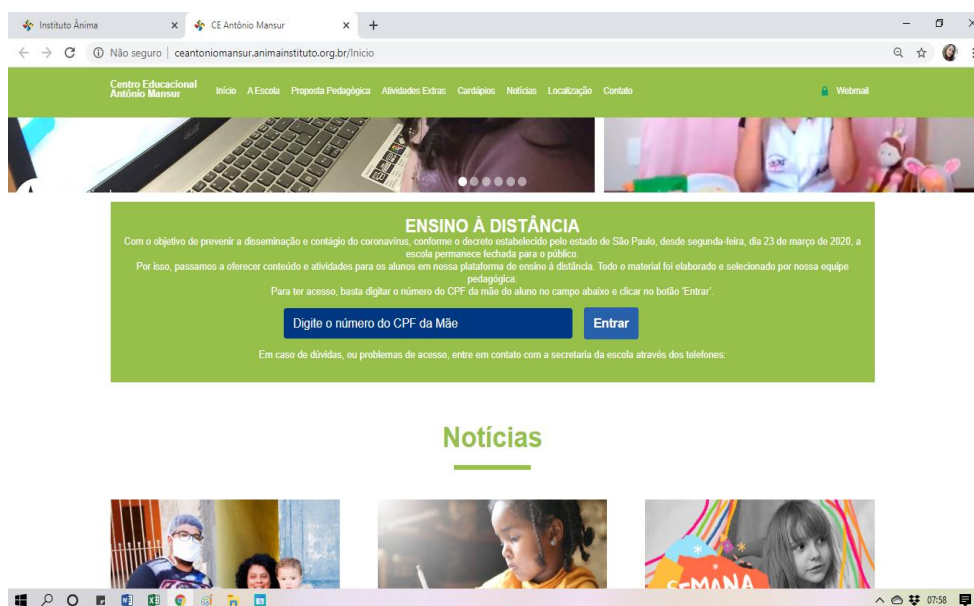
Instituto Ânima
CE Antônio Mansur
Não seguro | ceantoniomansur.animainstituto.org.br/Inicio

Centro Educacional Antônio Mansur
Início A Escola Proposta Pedagógica Atividades Extras Cardápios Notícias Localização Contato
Webmail

ENSINO À DISTÂNCIA
Com o objetivo de prevenir a disseminação e contágio do coronavírus, conforme o decreto estabelecido pelo estado de São Paulo, desde segunda-feira, dia 23 de março de 2020, a escola permanece fechada para o público.
Por isso, passamos a oferecer conteúdo e atividades para os alunos em nossa plataforma de ensino à distância. Todo o material foi elaborado e selecionado por nossa equipe pedagógica.
Para ter acesso, basta digitar o número do CPF da mãe do aluno no campo abaixo e clicar no botão 'Entrar'.
Digite o número do CPF da Mãe
Entrar
Em caso de dúvidas, ou problemas de acesso, entre em contato com a secretaria da escola através dos telefones:

Notícias

SEMANA

07:58